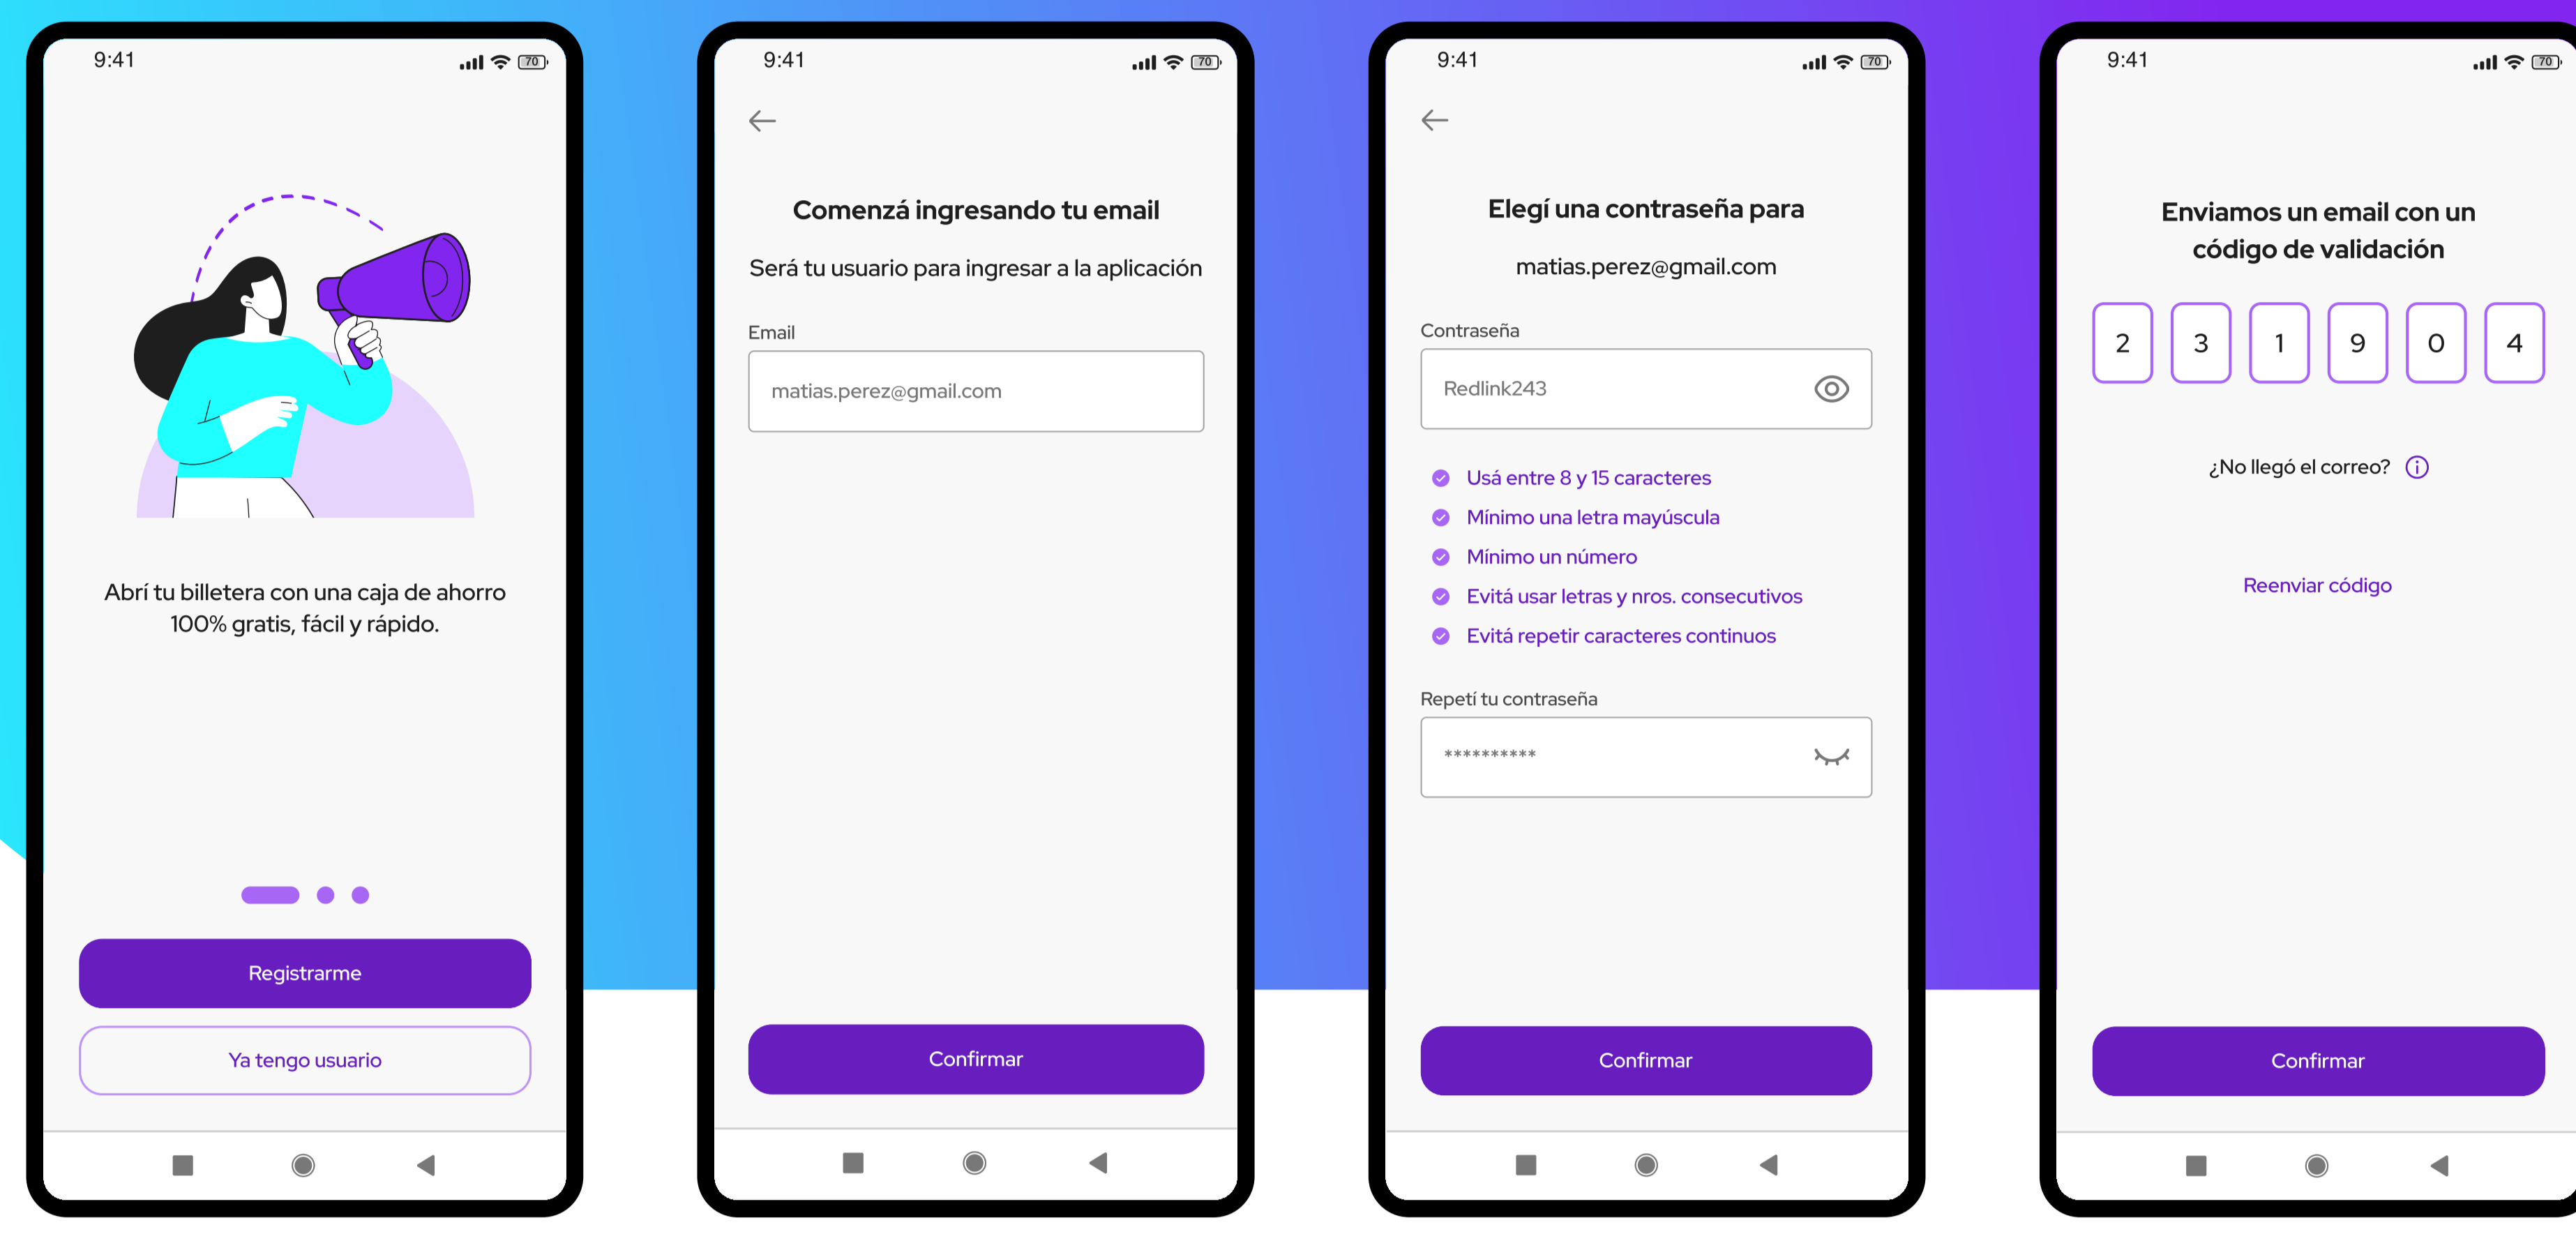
9:41 70

Abrí tu billetera con una caja de ahorro 100% gratis, fácil y rápido.

Registrarme

Ya tengo usuario

9:41 70

Comenzá ingresando tu email

Será tu usuario para ingresar a la aplicación

Email

matias.perez@gmail.com

Confirmar

9:41 70

Elegí una contraseña para

matias.perez@gmail.com

Contraseña

Redlink243

Usá entre 8 y 15 caracteres
Mínimo una letra mayúscula
Mínimo un número
Evitá usar letras y nros. consecutivos
Evitá repetir caracteres continuos

Repetí tu contraseña

**********

Confirmar

9:41 70

Enviamos un email con un código de validación

| 2 | 3 | 1 | 9 | 0 | 4 |
|---|---|---|---|---|---|

¿No llegó el correo?

Reenviar código

Confirmar